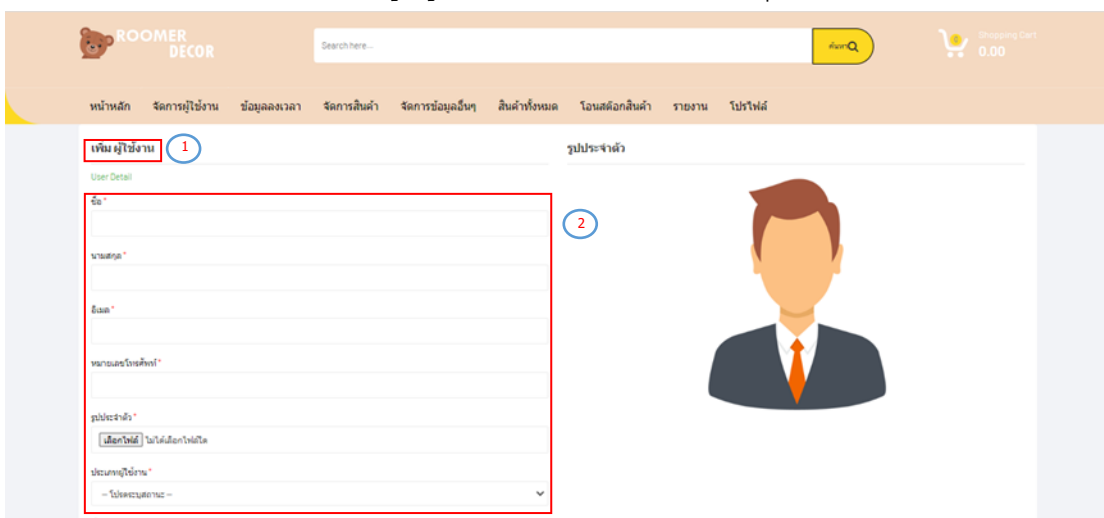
ROOMER DECOR

Search here...

ค้นหา

0

Shopping Cart
0.00

หน้าหลัก จัดการผู้ใช้งาน ข้อมูลลงเวลา จัดการสินค้า จัดการข้อมูลอื่นๆ สินค้าทั้งหมด โอนสต๊อกสินค้า รายงาน โปรไฟล์

เพิ่ม ผู้ใช้งาน

1

User Detail

ชื่อ *

นามสกุล *

อีเมล *

หมายเลขโทรศัพท์ *

รูปประจำตัว *

เลือกไฟล์ ไม่ได้เลือกไฟล์ใด

ประเภทผู้ใช้งาน *

-- โปรดระบุสถานะ --

2

รูปประจำตัว